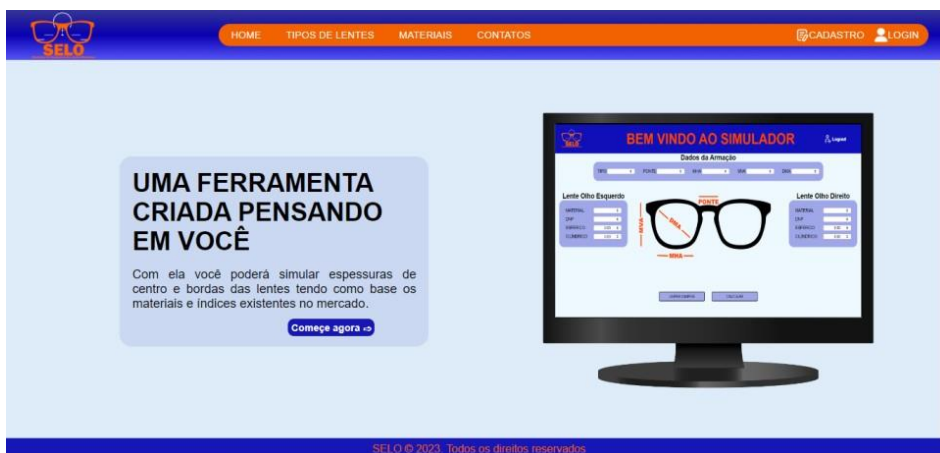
SELO

HOME TIPOS DE LENTES MATERIAIS CONTATOS

CADASTRO LOGIN

UMA FERRAMENTA CRIADA PENSANDO EM VOCÊ

Com ela você poderá simular espessuras de centro e bordas das lentes tendo como base os materiais e índices existentes no mercado.

Começe agora

BEM VINDO AO SIMULADOR

Logout

Dados da Armação

Lente Olho Esquerdo

Lente Olho Direito

PONTE

MAIOR

MVA

MHA

MATERIAL

DNP

ESFÉRICO

CILÍNDRICO

MATERIAL

DNP

ESFÉRICO

CILÍNDRICO

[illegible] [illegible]

SELO © 2023. Todos os direitos reservados